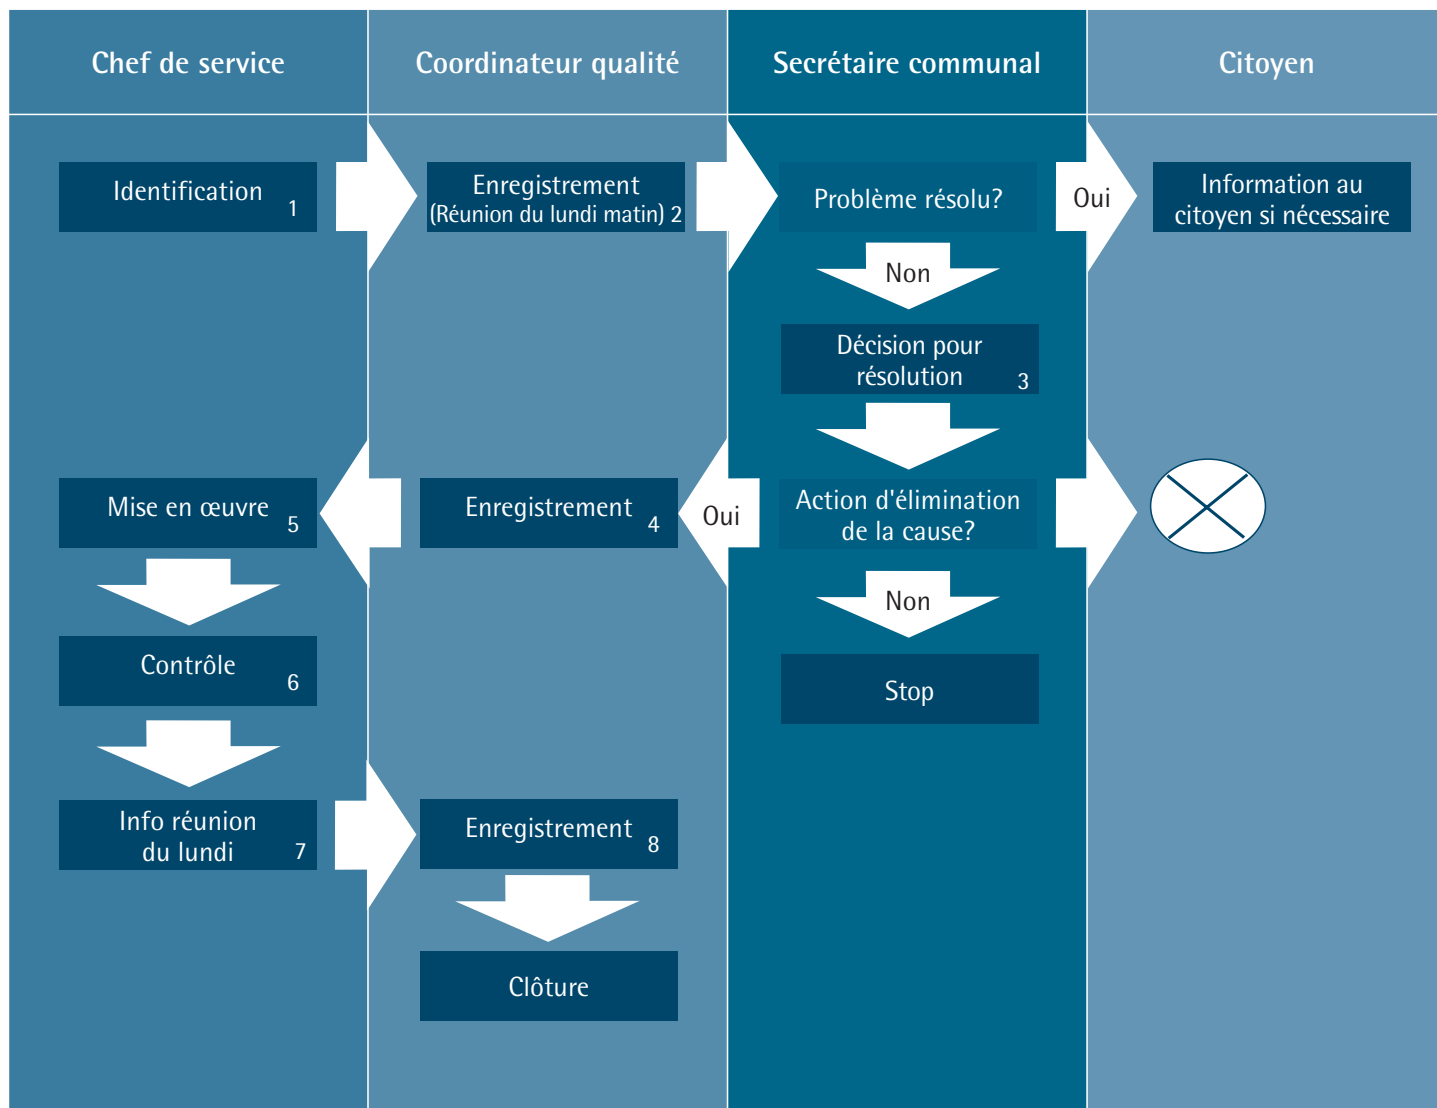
Chef de service

Coordinateur qualité

Secrétaire communal

Citoyen

Identification 1

Enregistrement (Réunion du lundi matin) 2

Problème résolu?

Oui

Information au citoyen si nécessaire

Non

Décision pour résolution 3

Mise en œuvre 5

Enregistrement 4

Oui

Action d'élimination de la cause?

Non

Stop

Contrôle 6

Info réunion du lundi 7

Enregistrement 8

Clôture